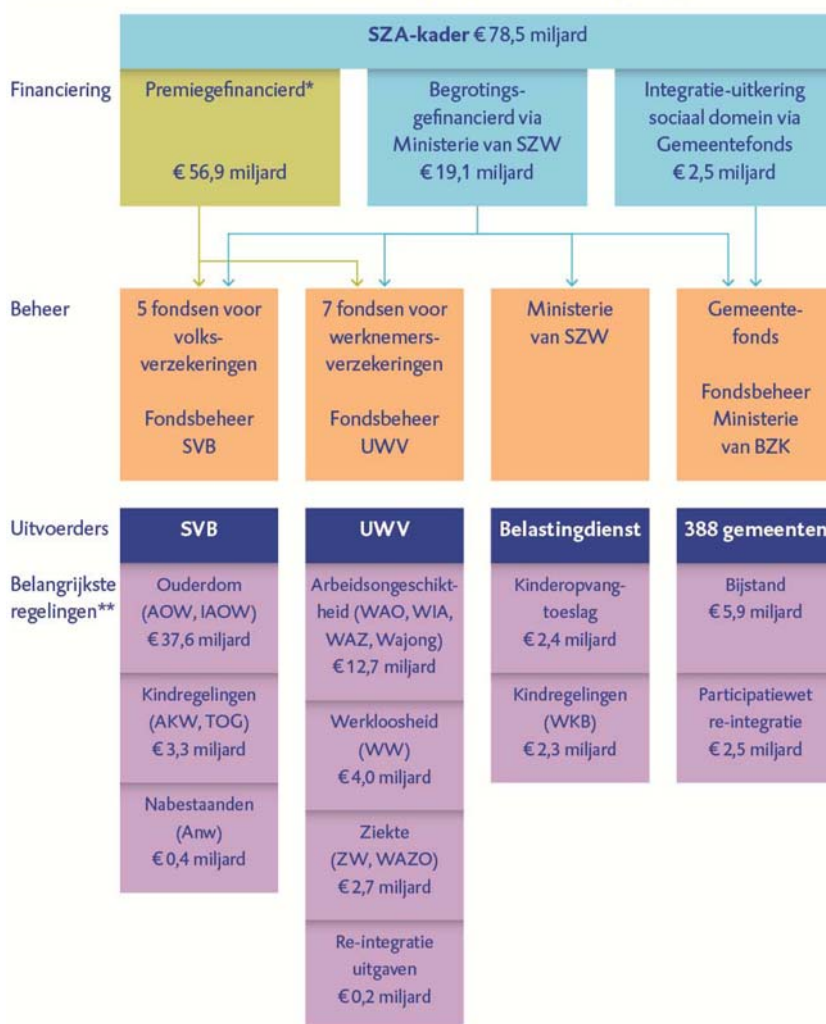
SZA-kader € 78,5 miljard

Financiering

Premiegefinancierd*

€ 56,9 miljard

Begrotingsgefinancierd via Ministerie van SZW
€ 19,1 miljard

Integratie-uitkering sociaal domein via Gemeentefonds
€ 2,5 miljard

Beheer

5 fondsen voor volksverzekeringen

Fondsbeheer SVB

7 fondsen voor werknemersverzekeringen

Fondsbeheer UWV

Ministerie van SZW

Gemeentefonds

Fondsbeheer Ministerie van BZK

Uitvoerders

SVB

UWV

Belastingdienst

388 gemeenten

Belangrijkste regelingen**

Ouderdom (AOW, IAOW)
€ 37,6 miljard

Kindregelingen (AKW, TOG)
€ 3,3 miljard

Nabestaanden (Anw)
€ 0,4 miljard

Arbeidsongeschiktheid (WAO, WIA, WAZ, Wajong)
€ 12,7 miljard

Werkloosheid (WW)
€ 4,0 miljard

Ziekte (ZW, WAZO)
€ 2,7 miljard

Re-integratie uitgaven
€ 0,2 miljard

Kinderopvangtoeslag
€ 2,4 miljard

Kindregelingen (WKB)
€ 2,3 miljard

Bijstand
€ 5,9 miljard

Participatiewet re-integratie
€ 2,5 miljard